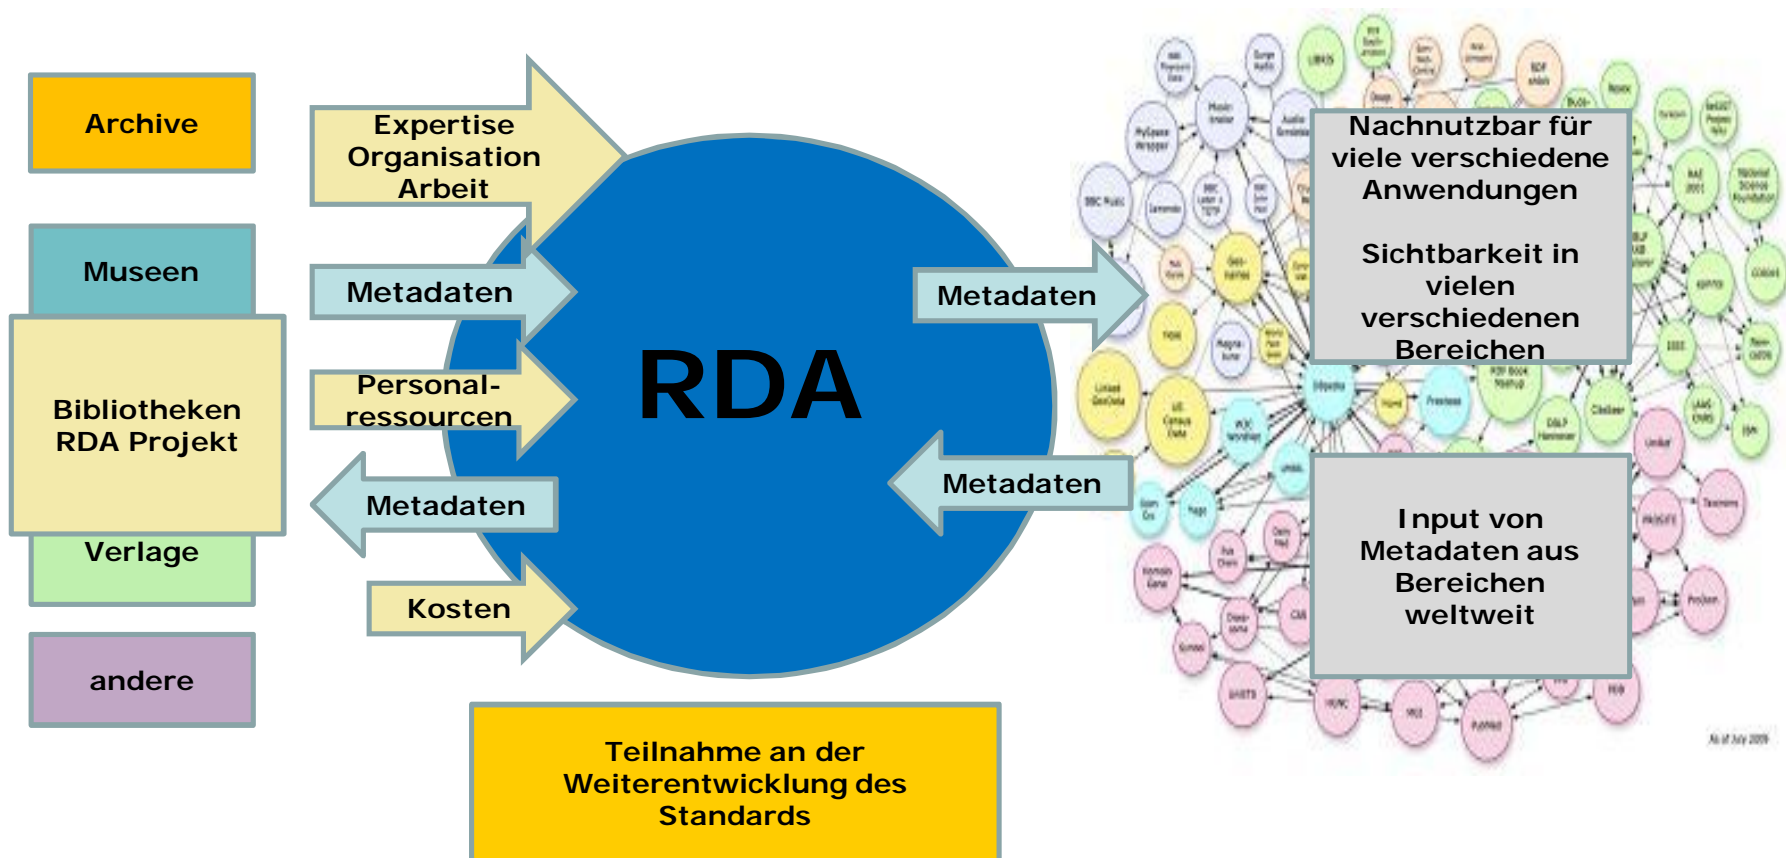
Archive

Museen

Bibliotheken
RDA Projekt

Verlage

andere

Expertise
Organisation
Arbeit

Metadaten

Personal-
ressourcen

Metadaten

Kosten

RDA

Metadaten

Metadaten

Nachnutzbar für viele verschiedene Anwendungen

Sichtbarkeit in vielen verschiedenen Bereichen

Input von Metadaten aus Bereichen weltweit

Teilnahme an der Weiterentwicklung des Standards